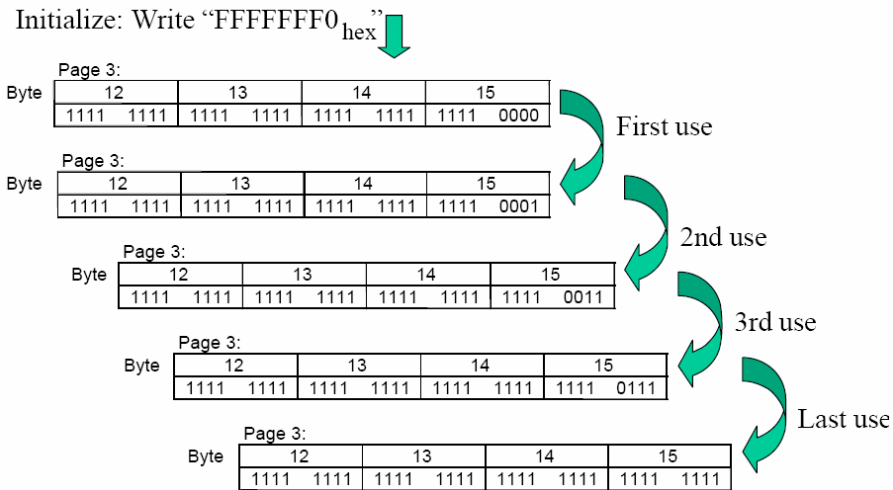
Initialize: Write "FFFFFFF0$_{hex}$"

Page 3:

| Byte | 12 | 13 | 14 | 15 |
|---|---|---|---|---|
| | 1111 1111 | 1111 1111 | 1111 1111 | 1111 0000 |

First use

Page 3:

| Byte | 12 | 13 | 14 | 15 |
|---|---|---|---|---|
| | 1111 1111 | 1111 1111 | 1111 1111 | 1111 0001 |

2nd use

Page 3:

| Byte | 12 | 13 | 14 | 15 |
|---|---|---|---|---|
| | 1111 1111 | 1111 1111 | 1111 1111 | 1111 0011 |

3rd use

Page 3:

| Byte | 12 | 13 | 14 | 15 |
|---|---|---|---|---|
| | 1111 1111 | 1111 1111 | 1111 1111 | 1111 0111 |

Last use

Page 3:

| Byte | 12 | 13 | 14 | 15 |
|---|---|---|---|---|
| | 1111 1111 | 1111 1111 | 1111 1111 | 1111 1111 |